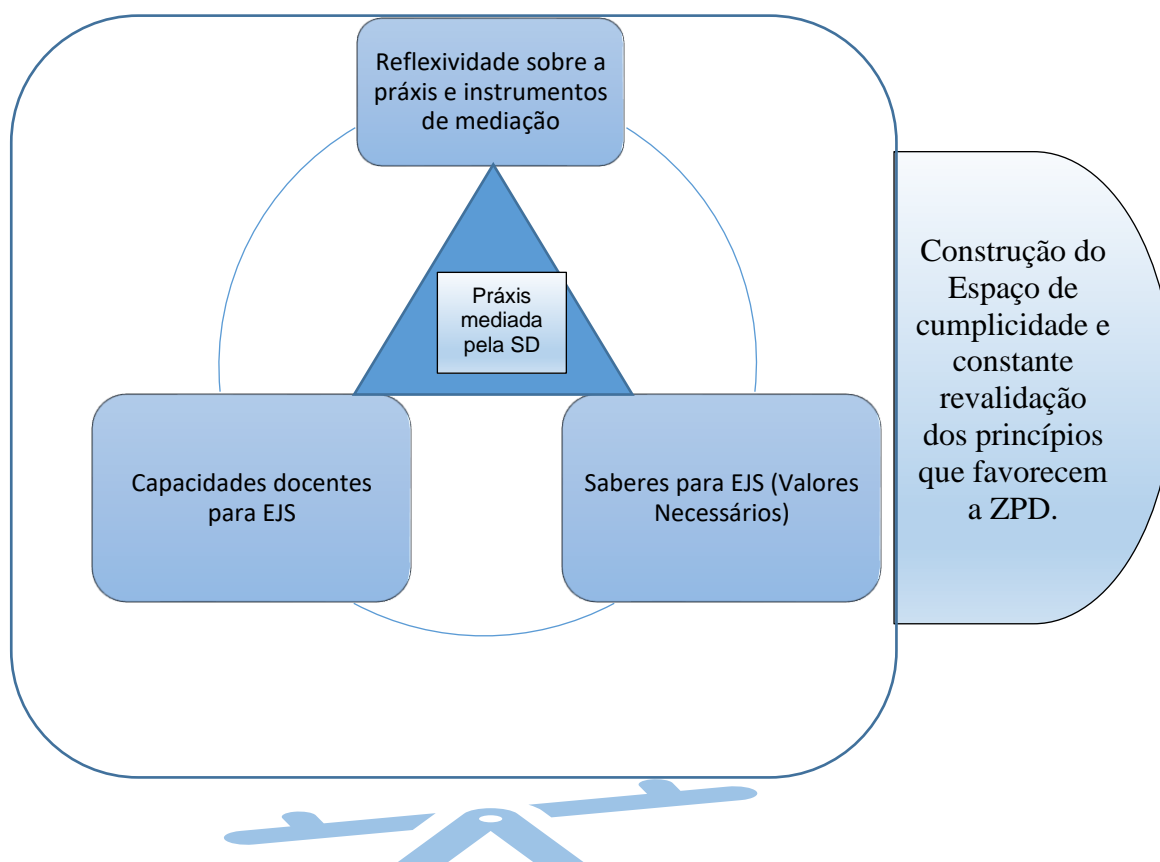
Reflexividade sobre a práxis e instrumentos de mediação

Práxis mediada pela SD

Capacidades docentes para EJS

Saberes para EJS (Valores Necessários)

Construção do Espaço de cumplicidade e constante revalidação dos princípios que favorecem a ZPD.